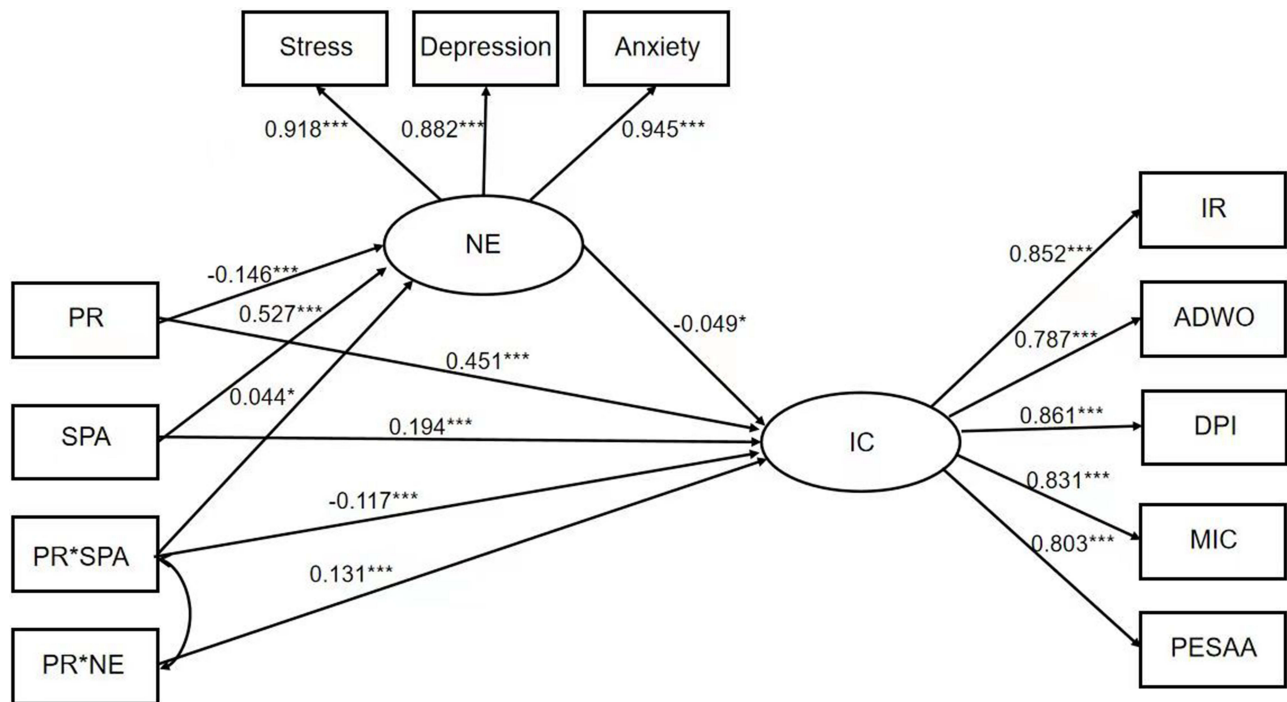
Stress

Depression

Anxiety

0.918***

0.882***

0.945***

NE

-0.146***

PR

0.527***

-0.049*

0.451***

0.044*

SPA

0.194***

IC

-0.117***

PR*SPA

0.131***

PR*NE

IR

0.852***

ADWO

0.787***

0.861***

DPI

0.831***

MIC

0.803***

PESAA